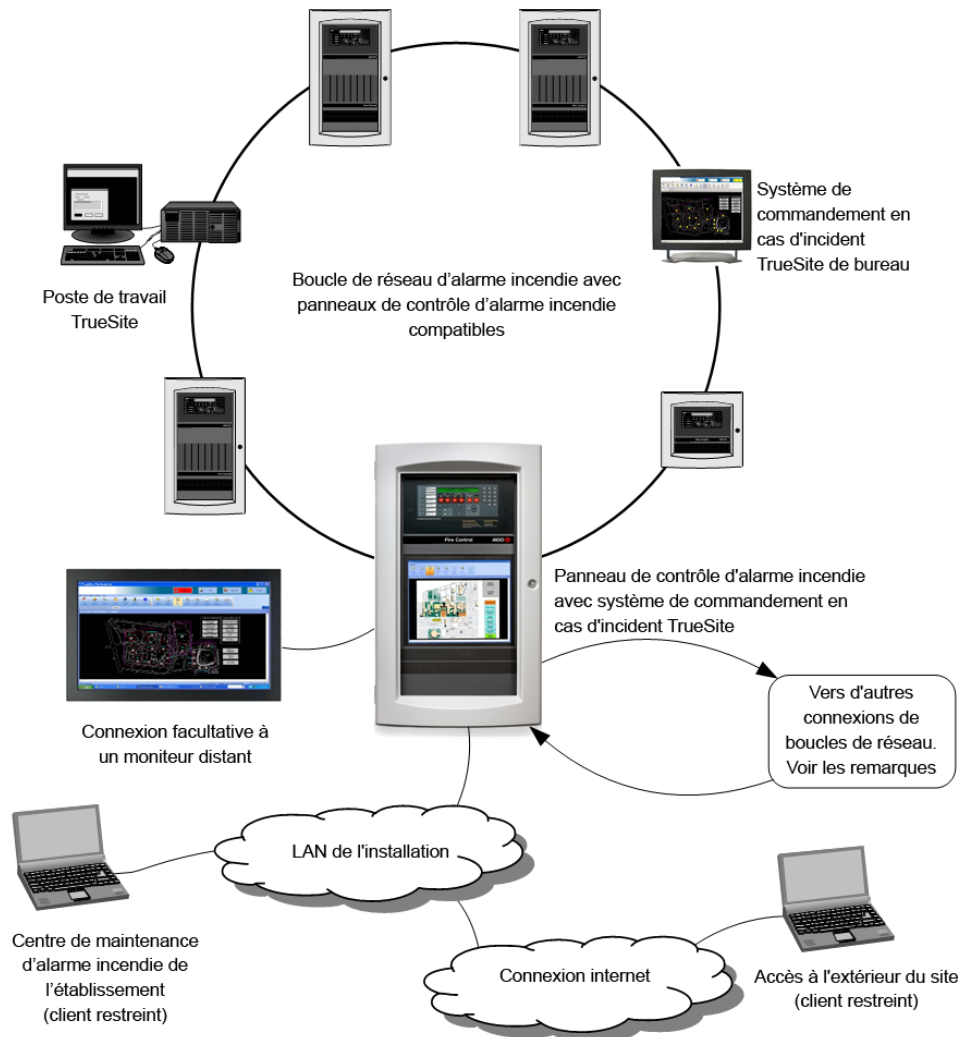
Système de commandement en cas d'incident TrueSite de bureau

Poste de travail TrueSite

Boucle de réseau d’alarme incendie avec panneaux de contrôle d’alarme incendie compatibles

Fire Control 4100

Panneau de contrôle d'alarme incendie avec système de commandement en cas d'incident TrueSite

Vers d'autres connexions de boucles de réseau. Voir les remarques

Connexion facultative à un moniteur distant

LAN de l'installation

Centre de maintenance d’alarme incendie de l’établissement (client restreint)

Connexion internet

Accès à l'extérieur du site (client restreint)